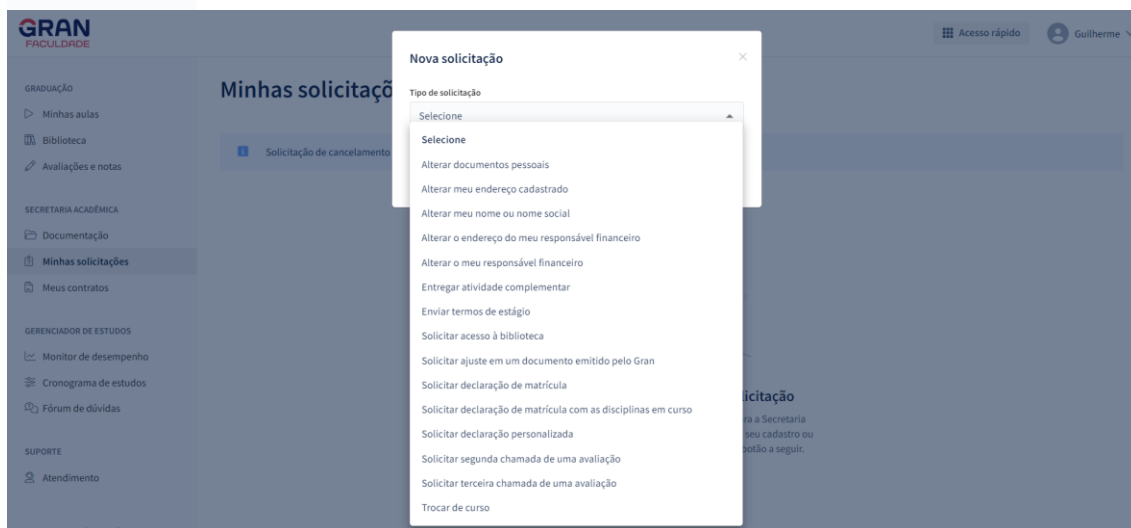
GRAN FACULDADE

Acesso rápido

Guilherme

GRADUAÇÃO
Minhas aulas
Biblioteca
Avaliações e notas

SECRETARIA ACADÊMICA
Documentação
Minhas solicitações
Meus contratos

GERENCIADOR DE ESTUDOS
Monitor de desempenho
Cronograma de estudos
Fórum de dúvidas

SUPORTE
Atendimento

Minhas solicitaçõ

Solicitação de cancelamento

licitação
ra a Secretaria
seu cadastro ou
botão a seguir.

Nova solicitação

Tipo de solicitação
Selecione

Selecione
Alterar documentos pessoais
Alterar meu endereço cadastrado
Alterar meu nome ou nome social
Alterar o endereço do meu responsável financeiro
Alterar o meu responsável financeiro
Entregar atividade complementar
Enviar termos de estágio
Solicitar acesso à biblioteca
Solicitar ajuste em um documento emitido pelo Gran
Solicitar declaração de matrícula
Solicitar declaração de matrícula com as disciplinas em curso
Solicitar declaração personalizada
Solicitar segunda chamada de uma avaliação
Solicitar terceira chamada de uma avaliação
Trocar de curso